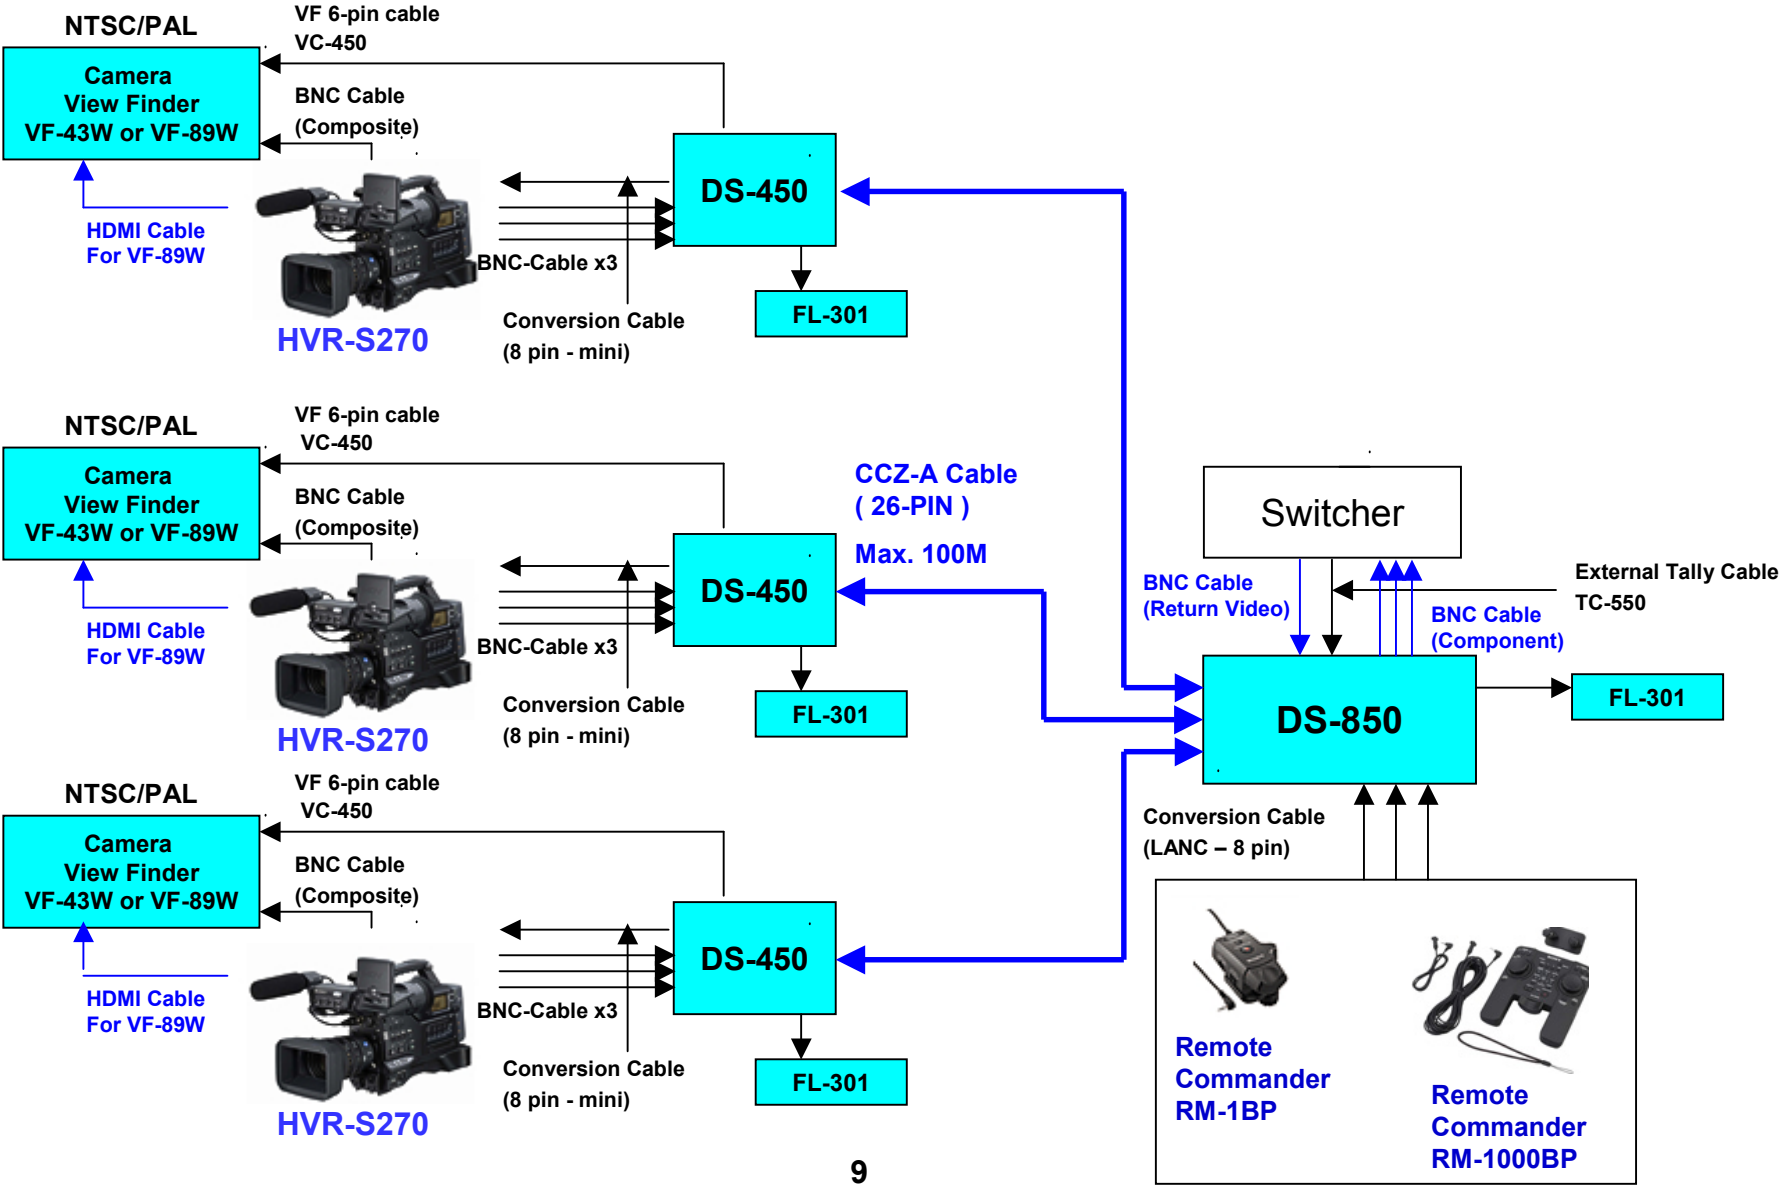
NTSC/PAL

VF 6-pin cable
VC-450

Camera
View Finder
VF-43W or VF-89W

BNC Cable
(Composite)

HDMI Cable
For VF-89W

DS-450

BNC-Cable x3

FL-301

Conversion Cable
(8 pin - mini)

HVR-S270

NTSC/PAL

VF 6-pin cable
VC-450

Camera
View Finder
VF-43W or VF-89W

BNC Cable
(Composite)

HDMI Cable
For VF-89W

CCZ-A Cable
( 26-PIN )

Max. 100M

DS-450

BNC-Cable x3

FL-301

Conversion Cable
(8 pin - mini)

HVR-S270

Switcher

BNC Cable
(Return Video)

External Tally Cable
TC-550

BNC Cable
(Component)

DS-850

FL-301

NTSC/PAL

VF 6-pin cable
VC-450

Camera
View Finder
VF-43W or VF-89W

BNC Cable
(Composite)

HDMI Cable
For VF-89W

DS-450

BNC-Cable x3

FL-301

Conversion Cable
(8 pin - mini)

HVR-S270

Conversion Cable
(LANC – 8 pin)

Remote
Commander
RM-1BP

Remote
Commander
RM-1000BP

9